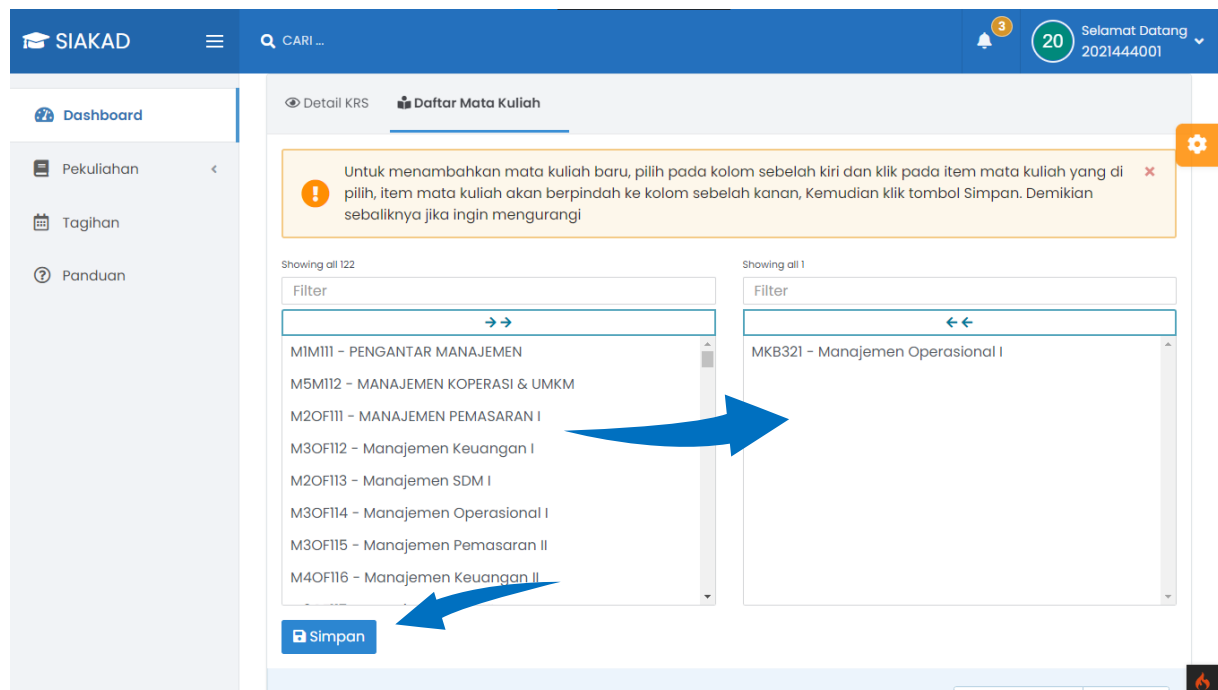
SIAKAD

CARI ...

3

20 Selamat Datang 2021444001

Dashboard

Pekuliahan

Tagihan

Panduan

Detail KRS

Daftar Mata Kuliah

Untuk menambahkan mata kuliah baru, pilih pada kolom sebelah kiri dan klik pada item mata kuliah yang di pilih, item mata kuliah akan berpindah ke kolom sebelah kanan, Kemudian klik tombol Simpan. Demikian sebaliknya jika ingin mengurangi

×

Showing all 122

Filter

→→

M1M111 - PENGANTAR MANAJEMEN
M5M112 - MANAJEMEN KOPERASI & UMKM
M2OF111 - MANAJEMEN PEMASARAN I
M3OF112 - Manajemen Keuangan I
M2OF113 - Manajemen SDM I
M3OF114 - Manajemen Operasional I
M3OF115 - Manajemen Pemasaran II
M4OF116 - Manajemen Keuangan II

Showing all 1

Filter

←←

MKB321 - Manajemen Operasional I

Simpan